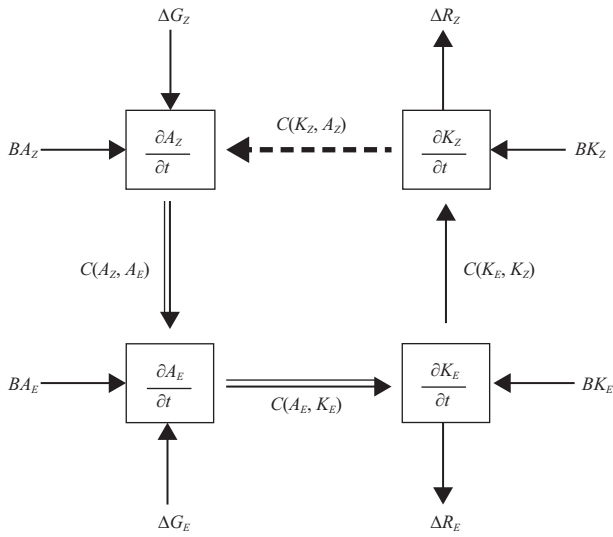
$\Delta G_Z$

$\Delta R_Z$

$BA_Z$

$\frac{\partial A_Z}{\partial t}$

$C(K_Z, A_Z)$

$\frac{\partial K_Z}{\partial t}$

$BK_Z$

$C(A_Z, A_E)$

$C(K_E, K_Z)$

$BA_E$

$\frac{\partial A_E}{\partial t}$

$C(A_E, K_E)$

$\frac{\partial K_E}{\partial t}$

$BK_E$

$\Delta G_E$

$\Delta R_E$